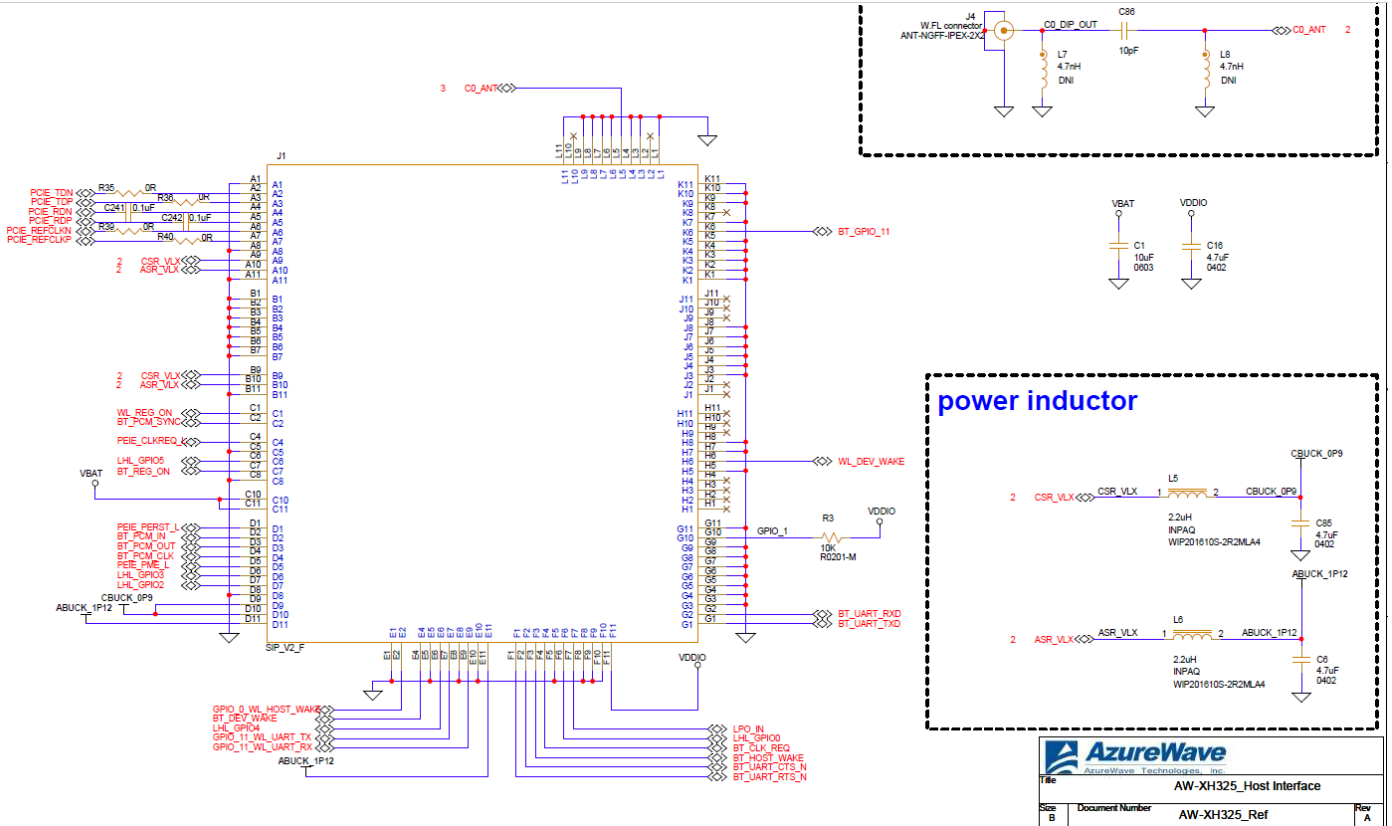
J4
W.FL connector
ANT-NGFF-IPEX-2X2
C0_DIP_OUT
C86
10pF
C0_ANT 2
L7
4.7nH
DNI
L8
4.7nH
DNI

3 C0_ANT

J1
L11 L10 L9 L8 L7 L6 L5 L4 L3 L2 L1
L11 L10 L9 L8 L7 L6 L5 L4 L3 L2 L1

PCIE_TDN R35 0R
PCIE_TDP R36 0R
PCIE_RDN C241 0.1uF
PCIE_RDP C242 0.1uF
PCIE_REFCLKN R39 0R
PCIE_REFCLKP R40 0R
A1 A2 A3 A4 A5 A6 A7 A8 A9 A10 A11
A1 A2 A3 A4 A5 A6 A7 A8 A9 A10 A11
2 CSR_VLX
2 ASR_VLX
B1 B2 B3 B4 B5 B6 B7
B1 B2 B3 B4 B5 B6 B7
2 CSR_VLX
2 ASR_VLX
B9 B10 B11
B9 B10 B11
WL_REG_ON
BT_PCM_SYNC
C1 C2
C1 C2
PEIE_CLKREQ_L
C4 C5 C6 C7 C8
C4 C5 C6 C7 C8
LHL_GPIO5
BT_REG_ON
VBAT
C10 C11
C10 C11
PEIE_PERST_L
BT_PCM_IN
BT_PCM_OUT
BT_PCM_CLK
PEIE_PME_L
LHL_GPIO3
LHL_GPIO2
D1 D2 D3 D4 D5 D6 D7 D8 D9 D10 D11
D1 D2 D3 D4 D5 D6 D7 D8 D9 D10 D11
CBUCK_0P9
ABUCK_1P12
SIP_V2_F

K11 K10 K9 K8 K7 K6 K5 K4 K3 K2 K1
K11 K10 K9 K8 K7 K6 K5 K4 K3 K2 K1
BT_GPIO_11
J11 J10 J9 J8 J7 J6 J5 J4 J3 J2 J1
J11 J10 J9 J8 J7 J6 J5 J4 J3 J2 J1
H11 H10 H9 H8 H7 H6 H5 H4 H3 H2 H1
H11 H10 H9 H8 H7 H6 H5 H4 H3 H2 H1
WL_DEV_WAKE
G11 G10 G9 G8 G7 G6 G5 G4 G3 G2 G1
G11 G10 G9 G8 G7 G6 G5 G4 G3 G2 G1
GPIO_1
R3
10K
R0201-M
VDDIO
BT_UART_RXD
BT_UART_TXD

E1 E2 E4 E5 E6 E7 E8 E9 E10 E11
E1 E2 E4 E5 E6 E7 E8 E9 E10 E11
F1 F2 F3 F4 F5 F6 F7 F8 F9 F10 F11
F1 F2 F3 F4 F5 F6 F7 F8 F9 F10 F11
VDDIO
GPIO_0_WL_HOST_WAKE
BT_DEV_WAKE
LHL_GPIO4
GPIO_11_WL_UART_TX
GPIO_11_WL_UART_RX
ABUCK_1P12
LPO_IN
LHL_GPIO0
BT_CLK_REQ
BT_HOST_WAKE
BT_UART_CTS_N
BT_UART_RTS_N

VBAT
C1
10uF
0603
VDDIO
C16
4.7uF
0402

power inductor
CBUCK_0P9
2 CSR_VLX
CSR_VLX
L5
1 2
CBUCK_0P9
2.2uH
INPAQ
WIP201610S-2R2MLA4
C85
4.7uF
0402
ABUCK_1P12
L6
2 ASR_VLX
ASR_VLX
1 2
ABUCK_1P12
2.2uH
INPAQ
WIP201610S-2R2MLA4
C6
4.7uF
0402

AzureWave
AzureWave Technologies, Inc.
Title
AW-XH325_Host Interface
Size
B
Document Number
AW-XH325_Ref
Rev
A